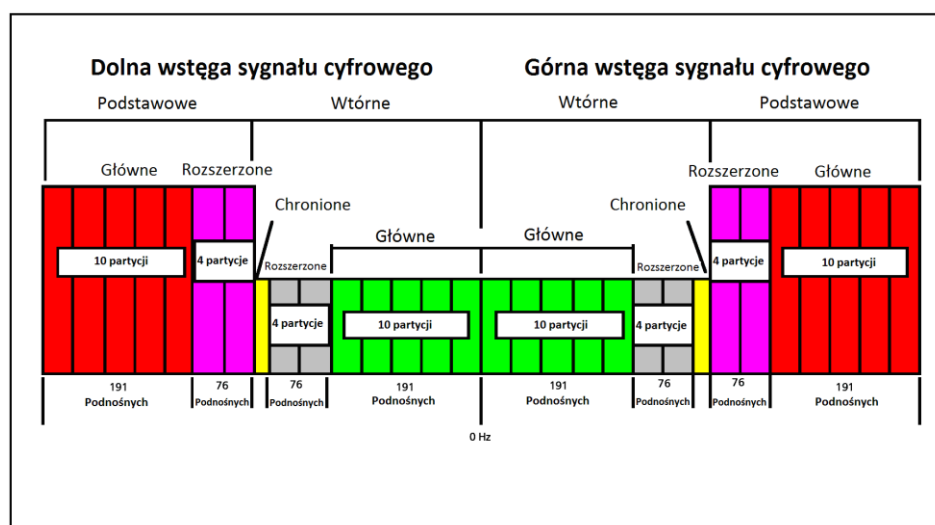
Dolna wstęga sygnału cyfrowego

Górna wstęga sygnału cyfrowego

Podstawowe

Wtórne

Wtórne

Podstawowe

Główne

Rozszerzone

Rozszerzone

Główne

Chronione

Chronione

Główne

Główne

10 partycji

4 partycje

Rozszerzone

Rozszerzone

4 partycje

10 partycji

4 partycje

10 partycji

10 partycji

4 partycje

191 Podnośnych

76 Podnośnych

76 Podnośnych

191 Podnośnych

191 Podnośnych

76 Podnośnych

76 Podnośnych

191 Podnośnych

0 Hz